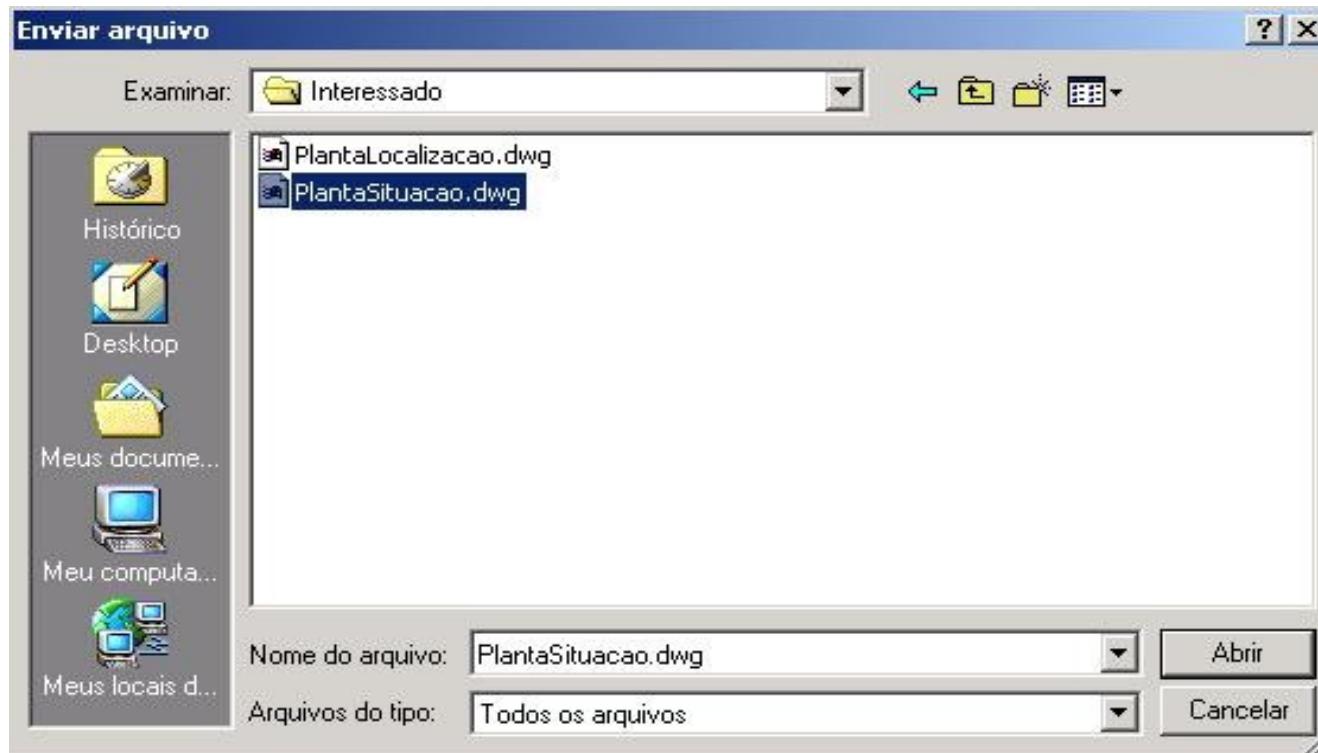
Enviar arquivo

?

Examinar: Interessado

Histórico

Desktop

Meus docume...

Meu computa...

Meus locais d...

PlantaLocalizacao.dwg

PlantaSituacao.dwg

Nome do arquivo: PlantaSituacao.dwg

Arquivos do tipo: Todos os arquivos

Abrir

Cancelar